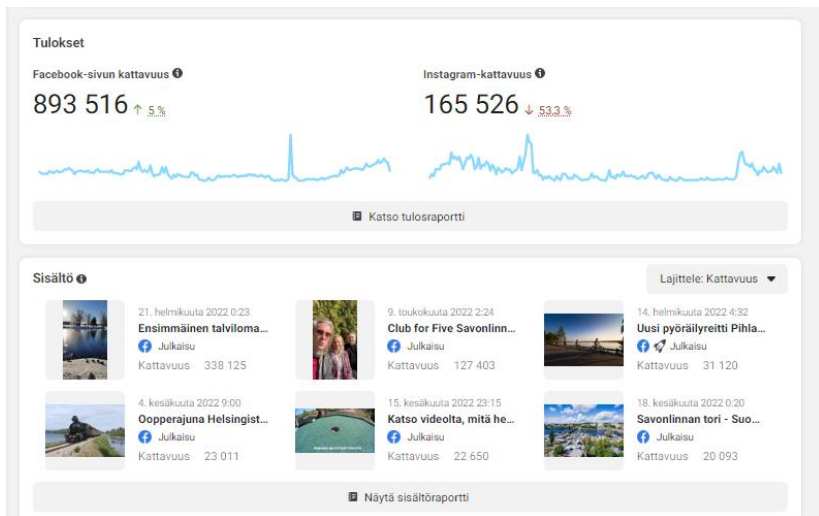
Tulokset

Facebook-sivun kattavuus

893 516 ↑ 5 %

Instagram-kattavuus

165 526 ↓ 53,3 %

Katso tulosraportti

Sisältö

Lajittele: Kattavuus

21. helmikuuta 2022 0:23
Ensimmäinen talviloma...
Julkaisu
Kattavuus 338 125

9. toukokuuta 2022 2:24
Club for Five Savonlinn...
Julkaisu
Kattavuus 127 403

14. helmikuuta 2022 4:32
Uusi pyöräilyreitti Pihla...
Julkaisu
Kattavuus 31 120

4. kesäkuuta 2022 9:00
Oopperajuna Helsingist...
Julkaisu
Kattavuus 23 011

15. kesäkuuta 2022 23:15
Katso videolta, mitä he...
Julkaisu
Kattavuus 22 650

18. kesäkuuta 2022 0:20
Savonlinnan tori - Suo...
Julkaisu
Kattavuus 20 093

Näytä sisältöraportti